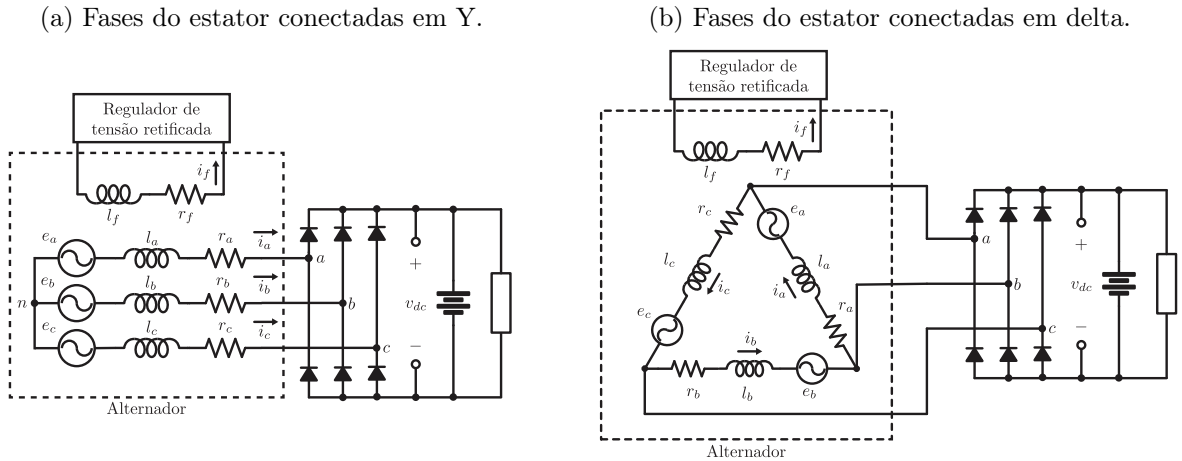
(a) Fases do estator conectadas em Y.

Regulador de tensão retificada

$i_f$

$l_f$ $r_f$

$e_a$ $l_a$ $r_a$ $i_a$ $a$

$e_b$ $l_b$ $r_b$ $i_b$ $b$

$n$

$e_c$ $l_c$ $r_c$ $i_c$ $c$

$+$ $v_{dc}$ $-$

Alternador

(b) Fases do estator conectadas em delta.

Regulador de tensão retificada

$i_f$

$l_f$ $r_f$

$r_c$ $e_a$

$l_c$ $i_c$ $i_a$ $l_a$

$r_a$

$e_c$

$i_b$

$r_b$ $l_b$ $e_b$

$a$ $b$ $c$

$+$ $v_{dc}$ $-$

Alternador